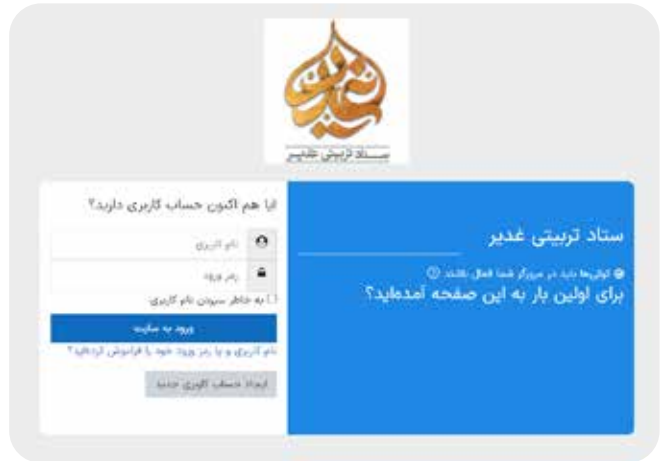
غدیر
ستاد تربیتی غدیر

ستاد تربیتی غدیر
کوکی‌ها باید در مرورگر شما فعال باشند
برای اولین بار به این صفحه آمده‌اید؟

آیا هم اکنون حساب کاربری دارید؟
نام کاربری
رمز ورود
به خاطر سپردن نام کاربری
ورود به سایت
نام کاربری و یا رمز ورود خود را فراموش کرده‌اید؟
ایجاد حساب کاربری جدید